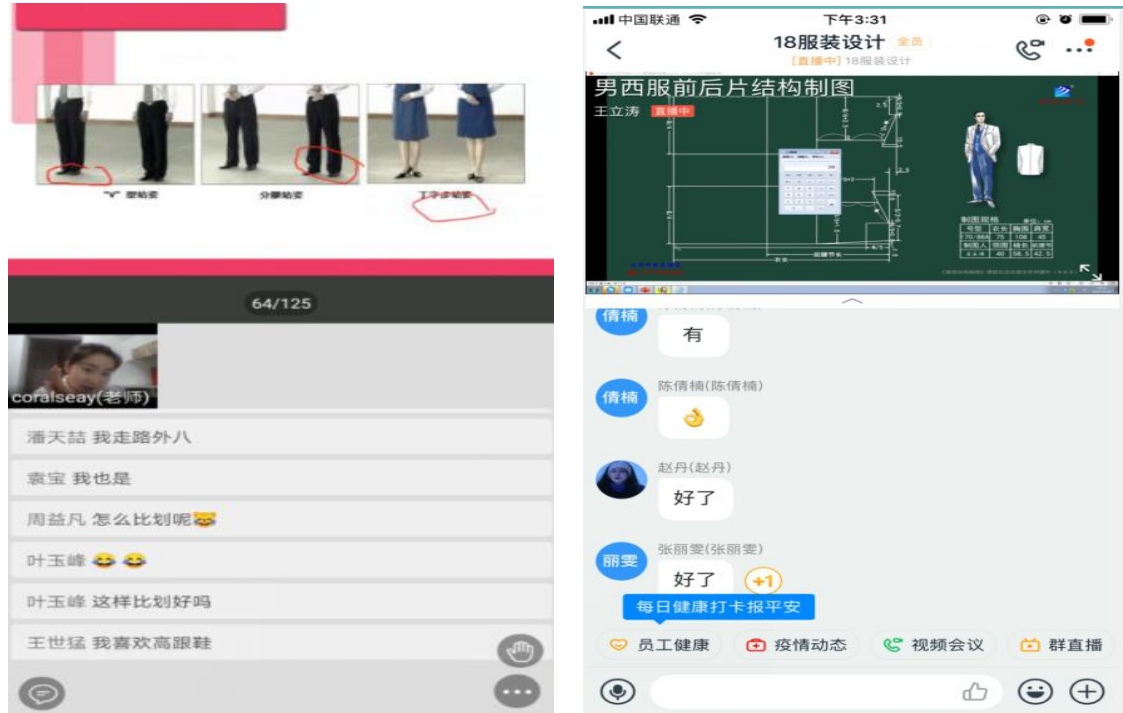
"V"型站姿

分腿站姿

丁字步站姿

64/125

coralseay(老师)

潘天喆 我走路外八

袁宝 我也是

周益凡 怎么比划呢

叶玉峰

叶玉峰 这样比划好吗

王世猛 我喜欢高跟鞋

中国联通 下午3:31

18服装设计 全员

[直播中] 18服装设计

男西服前后片结构制图

王立涛 直播中

制图规格

倩楠

有

倩楠 陈倩楠(陈倩楠)

赵丹(赵丹)

好了

丽雯 张丽雯(张丽雯)

好了 +1

每日健康打卡报平安

员工健康

疫情动态

视频会议

群直播